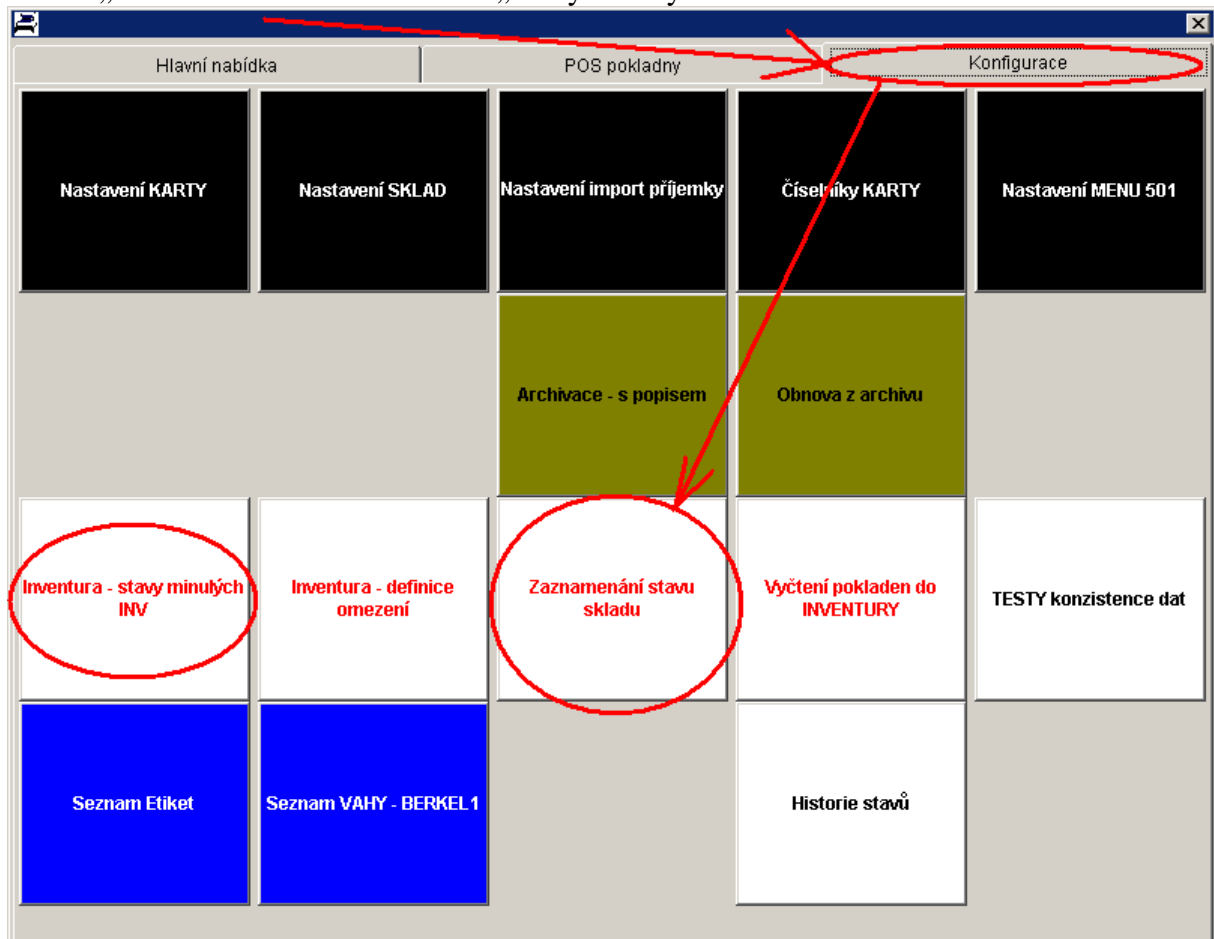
Hlavní nabídka

POS pokladny

Konfigurace

Nastavení KARTY

Nastavení SKLAD

Nastavení import příjemky

Číselníky KARTY

Nastavení MENU 501

Archivace - s popisem

Obnova z archivu

Inventura - stavy minulých INV

Inventura - definice omezení

Zaznamenání stavu skladu

Vyčtení pokladen do INVENTURY

TESTY konzistence dat

Seznam Etiket

Seznam VAHY - BERKEL1

Historie stavů